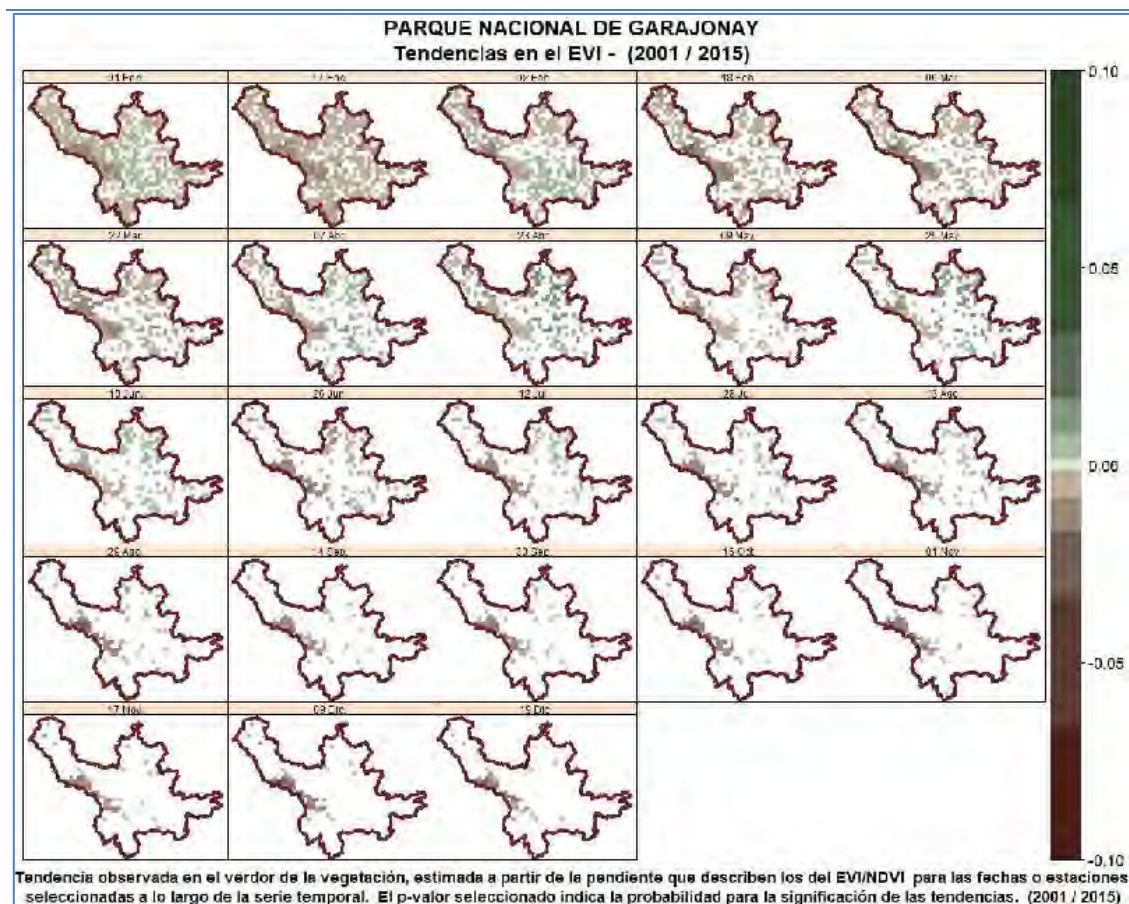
PARQUE NACIONAL DE GARAJONAY
Tendencias en el EVI - (2001 / 2015)

01 Ene
17 Ene
02 Feb
18 Feb
06 Mar
22 Mar
07 Abr
23 Abr
09 May
25 May
10 Jun
26 Jun
12 Jul
28 Jul
13 Ago
29 Ago
14 Sep
30 Sep
16 Oct
01 Nov
17 Nov
03 Dic
19 Dic

0.10
0.05
0.00
-0.05
-0.10

Tendencia observada en el verdor de la vegetación, estimada a partir de la pendiente que describen los del EVI/NDVI para las fechas o estaciones seleccionadas a lo largo de la serie temporal. El p-valor seleccionado indica la probabilidad para la significación de las tendencias. (2001 / 2015)